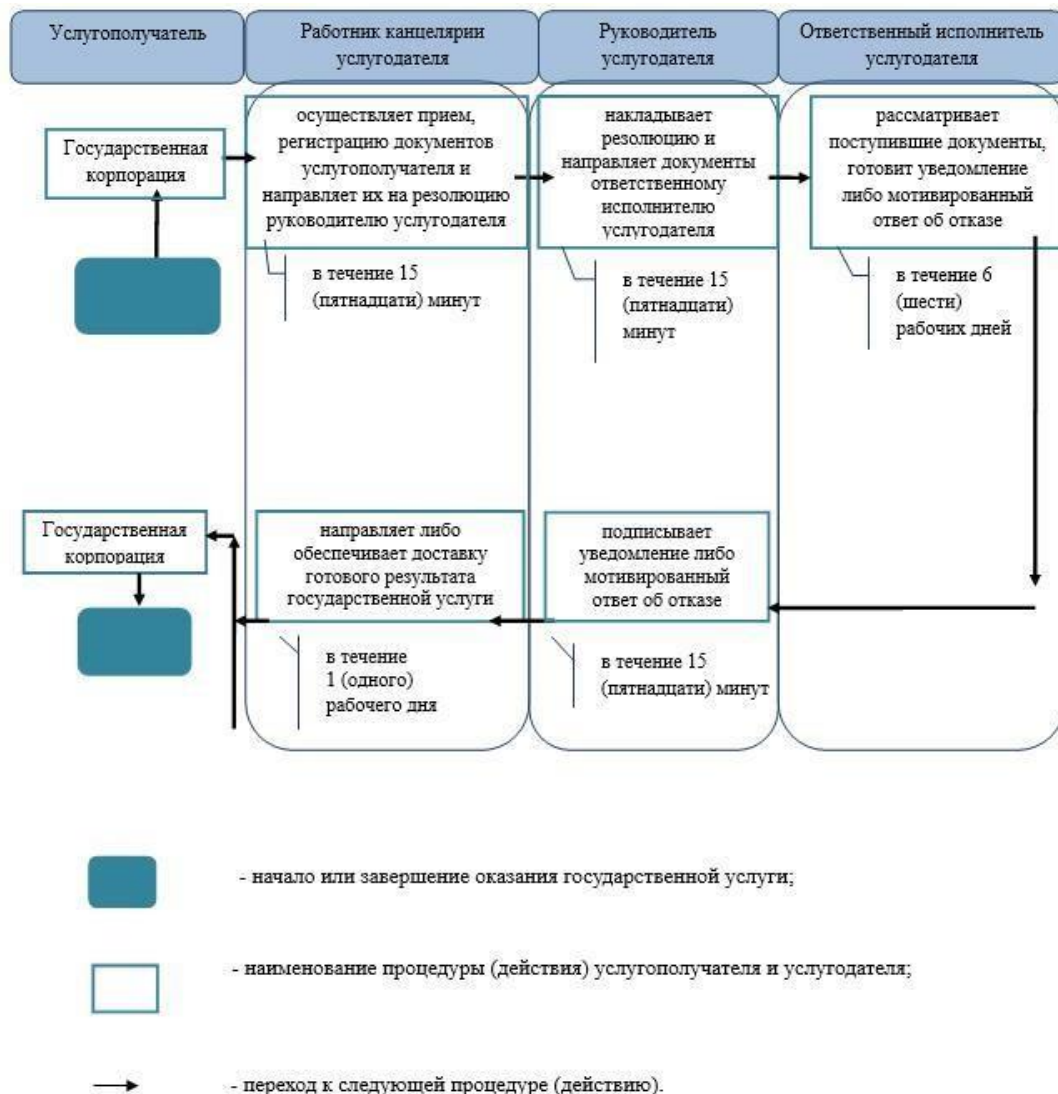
Услугополучатель

Работник канцелярии услугодателя

Руководитель услугодателя

Ответственный исполнитель услугодателя

Государственная корпорация

осуществляет прием, регистрацию документов услугополучателя и направляет их на резолюцию руководителю услугодателя

накладывает резолюцию и направляет документы ответственному исполнителю услугодателя

рассматривает поступившие документы, готовит уведомление либо мотивированный ответ об отказе

в течение 15 (пятнадцати) минут

в течение 15 (пятнадцати) минут

в течение 6 (шести) рабочих дней

Государственная корпорация

направляет либо обеспечивает доставку готового результата государственной услуги

подписывает уведомление либо мотивированный ответ об отказе

в течение 1 (одного) рабочего дня

в течение 15 (пятнадцати) минут

- начало или завершение оказания государственной услуги;

- наименование процедуры (действия) услугополучателя и услугодателя;

- переход к следующей процедуре (действию).